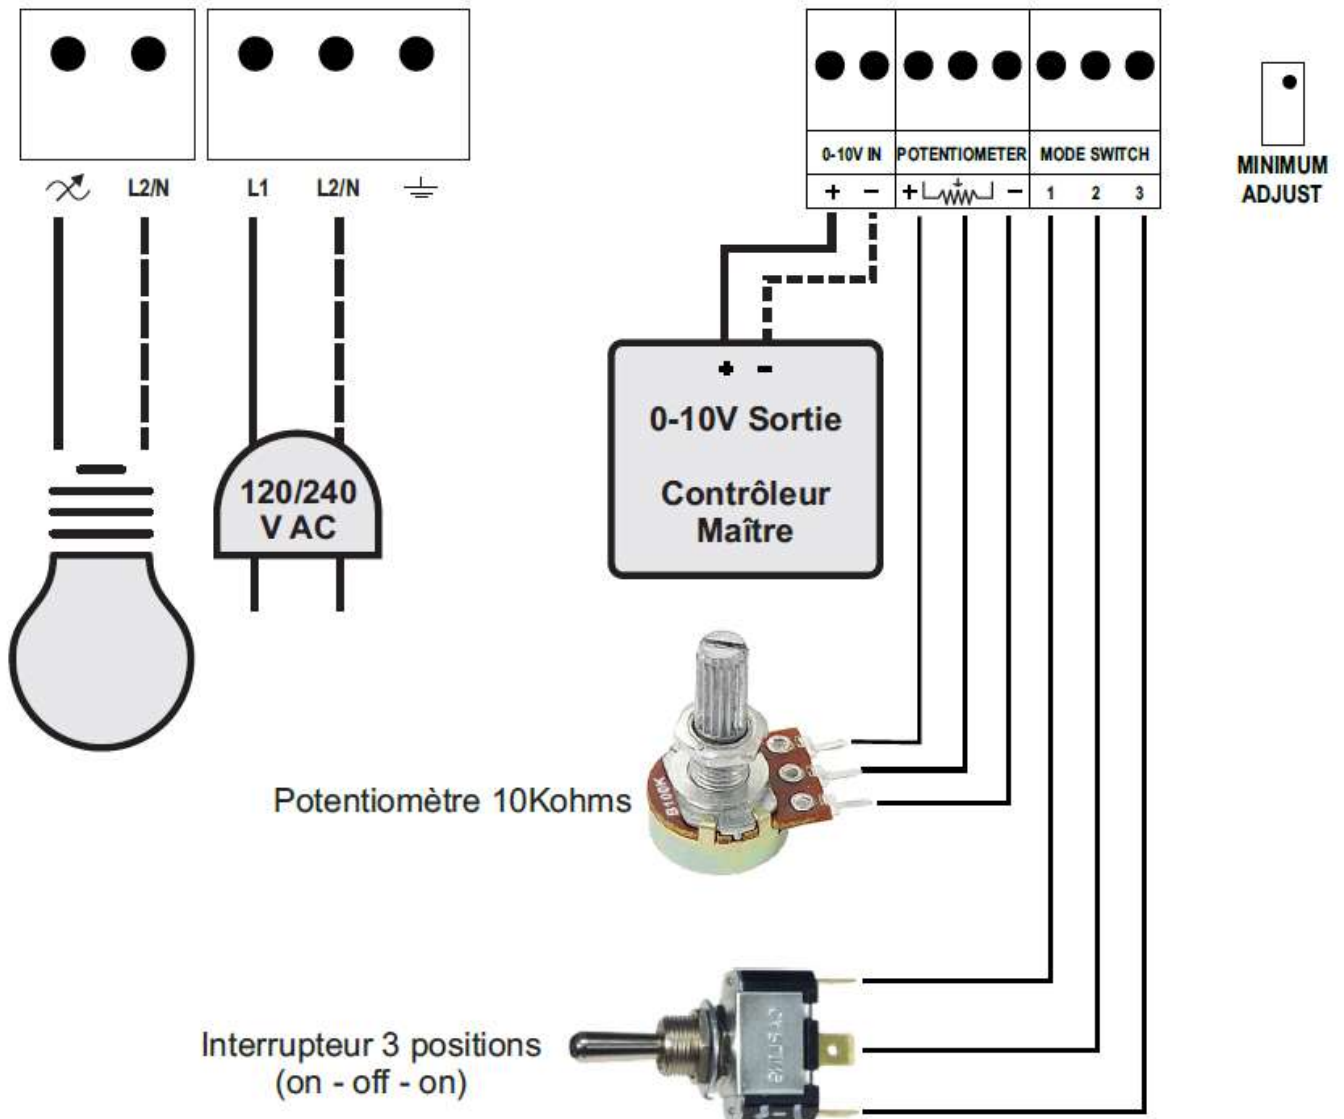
L2/N

L1

L2/N

0-10V IN

POTENTIOMETER

MODE SWITCH

+ −

+ −

1 2 3

MINIMUM ADJUST

+ -

0-10V Sortie

Contrôleur Maître

120/240 V AC

B100K

Potentiomètre 10Kohms

Interrupteur 3 positions (on - off - on)